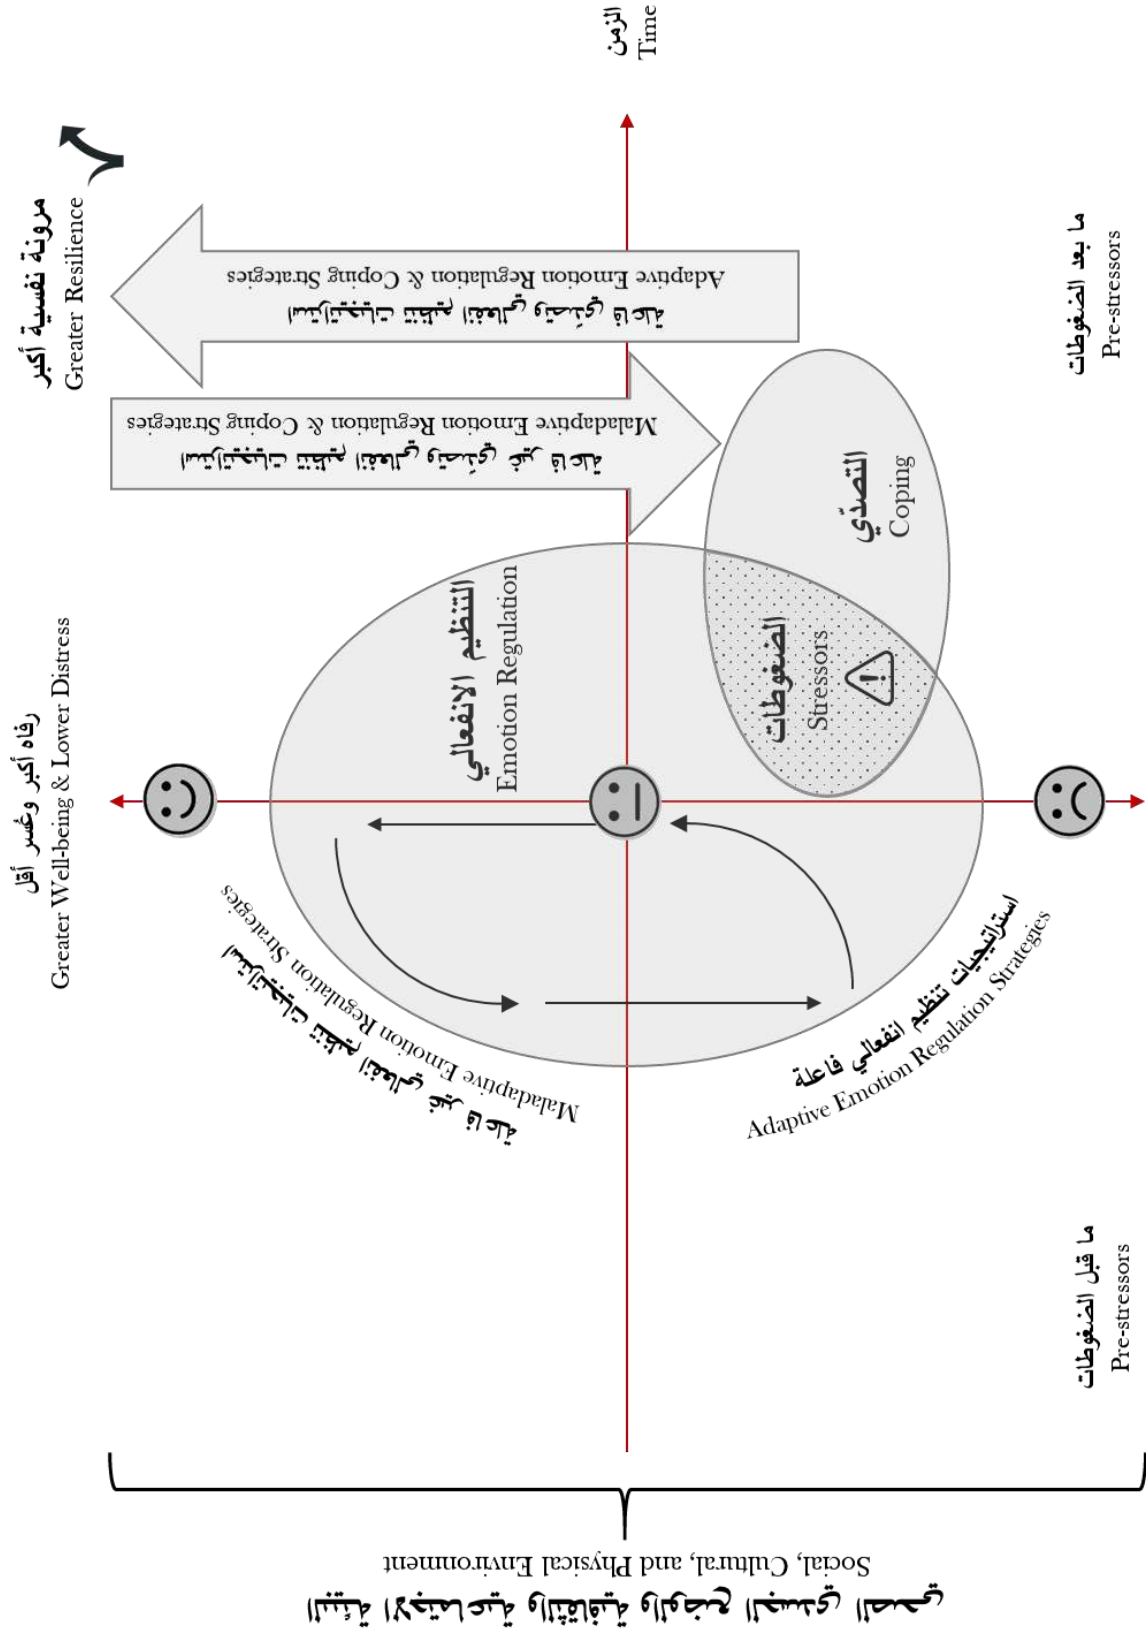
الزمن
Time

مرونة نفسية أكبر
Greater Resilience

ما بعد الضغوطات
Pre-stressors

استراتيجيات تنظيم انفعالي وتصدي فاعلة
Adaptive Emotion Regulation & Coping Strategies

استراتيجيات تنظيم انفعالي وتصدي غير فاعلة
Maladaptive Emotion Regulation & Coping Strategies

التصدي
Coping

التنظيم الانفعالي
Emotion Regulation

الضغوطات
Stressors

رفاه أكبر وعسر أقل
Greater Well-being & Lower Distress

استراتيجيات تنظيم انفعالي غير فاعلة
Maladaptive Emotion Regulation Strategies

استراتيجيات تنظيم انفعالي فاعلة
Adaptive Emotion Regulation Strategies

ما قبل الضغوطات
Pre-stressors

البيئة الاجتماعية والثقافية والمادية المحيطة
Social, Cultural, and Physical Environment